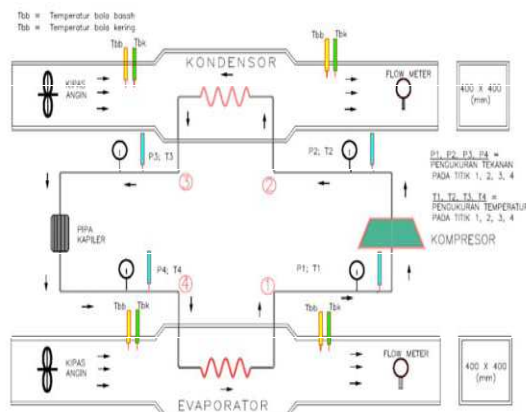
Tbb = Temperatur bola basah
Tbk = Temperatur bola kering

Tbb Tbk
KONDENSOR
Tbb Tbk
KIPAS ANGIN
FLOW METER
400 X 400 (mm)

P3; T3
P2; T2

P1, P2, P3, P4 = PENGUKURAN TEKANAN PADA TITIK 1, 2, 3, 4

T1, T2, T3, T4 = PENGUKURAN TEMPERATUR PADA TITIK 1, 2, 3, 4

3
2

PIPA KAPILER

KOMPRESOR

P4; T4
P1; T1
4
1

Tbb Tbk
Tbb Tbk
KIPAS ANGIN
FLOW METER
400 X 400 (mm)

EVAPORATOR